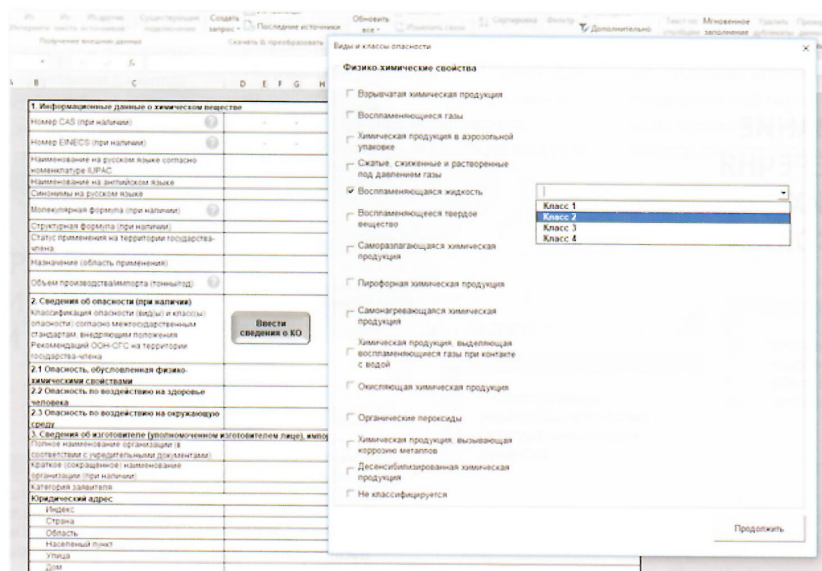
Создать запрос · Последние источники
Получение внешних данных
Скачать & преобразовать
Обновить все ·
Изменить связи
Сортировка
Фильтр
Дополнительно
Текст по столбцам
Мгновенное заполнение
Удалить дубликаты

B C D E F G H

| 1. Информационные данные о химическом веществе | |
|---|---|
| Номер CAS (при наличии) | |
| Номер EINECS (при наличии) | |
| Наименование на русском языке согласно номенклатуре IUPAC | |
| Наименование на английском языке | |
| Синонимы на русском языке | |
| Молекулярная формула (при наличии) | |
| Структурная формула (при наличии) | |
| Статус применения на территории государства-члена | |
| Назначение (область применения) | |
| Объем производства/импорта (тонн/год) | |
| 2. Сведения об опасности (при наличии) Классификация опасности (вид(ы) и класс(ы) опасности) согласно межгосударственным стандартам, внедряющим положения Рекомендаций ООН-СГС на территории государства-члена | Ввести сведения о КО |
| 2.1 Опасность, обусловленная физико-химическими свойствами | |
| 2.2 Опасность по воздействию на здоровье человека | |
| 2.3 Опасность по воздействию на окружающую среду | |
| 3. Сведения об изготовителе (уполномоченном изготовителем лице), импо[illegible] | |
| Полное наименование организации (в соответствии с учредительными документами) | |
| Краткое (сокращенное) наименование организации (при наличии) | |
| Категория заявителя | |
| Юридический адрес | |
| Индекс | |
| Страна | |
| Область | |
| Населенный пункт | |
| Улица | |
| Дом | |

Виды и классы опасности

Физико-химические свойства

Взрывчатая химическая продукция
Воспламеняющиеся газы
Химическая продукция в аэрозольной упаковке
Сжатые, сжиженные и растворенные под давлением газы
Воспламеняющаяся жидкость
Воспламеняющееся твердое вещество
Саморазлагающаяся химическая продукция
Пирофорная химическая продукция
Самонагревающаяся химическая продукция
Химическая продукция, выделяющая воспламеняющиеся газы при контакте с водой
Окисляющая химическая продукция
Органические пероксиды
Химическая продукция, вызывающая коррозию металлов
Десенсибилизированная химическая продукция
Не классифицируется

Класс 1
Класс 2
Класс 3
Класс 4

Продолжить